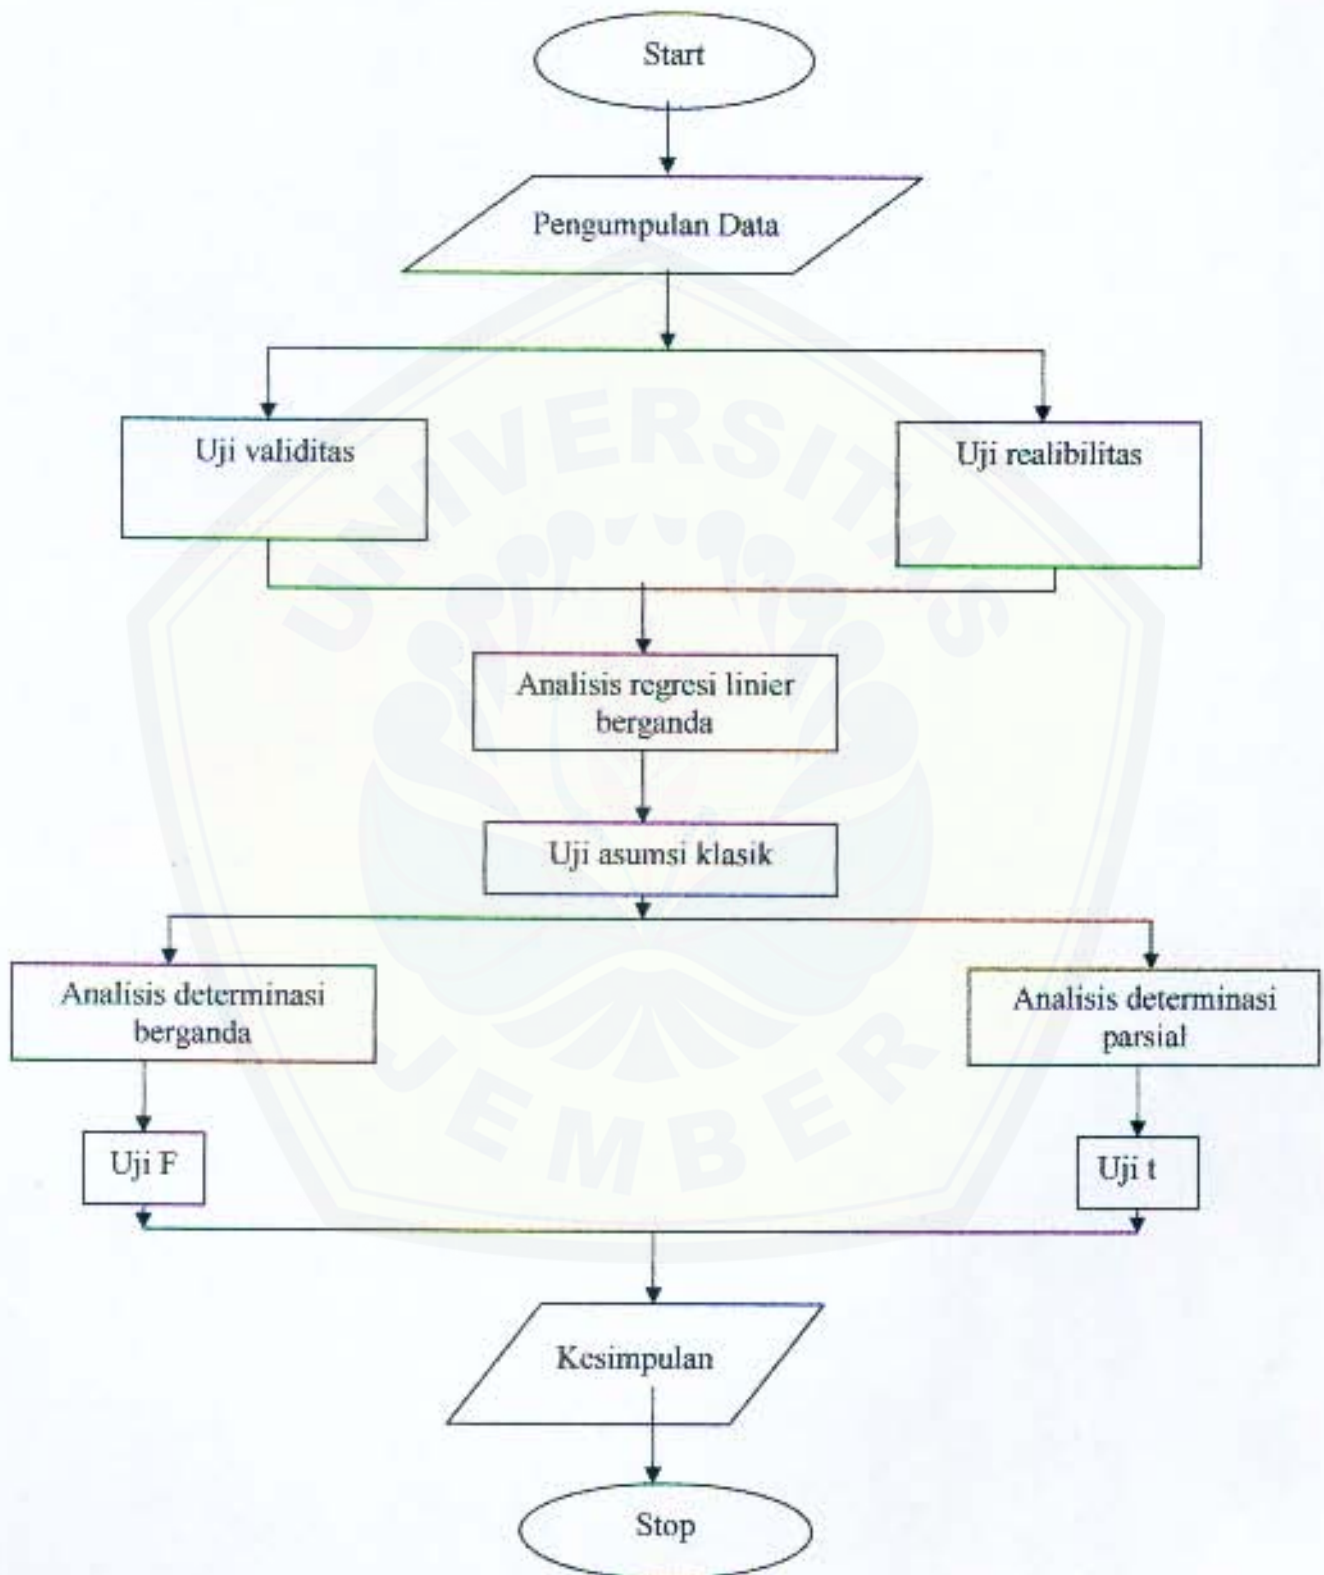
Start

Pengumpulan Data

Uji validitas

Uji realibilitas

Analisis regresi linier berganda

Uji asumsi klasik

Analisis determinasi berganda

Analisis determinasi parsial

Uji F

Uji t

Kesimpulan

Stop

UNIVERSITAS JEMBER